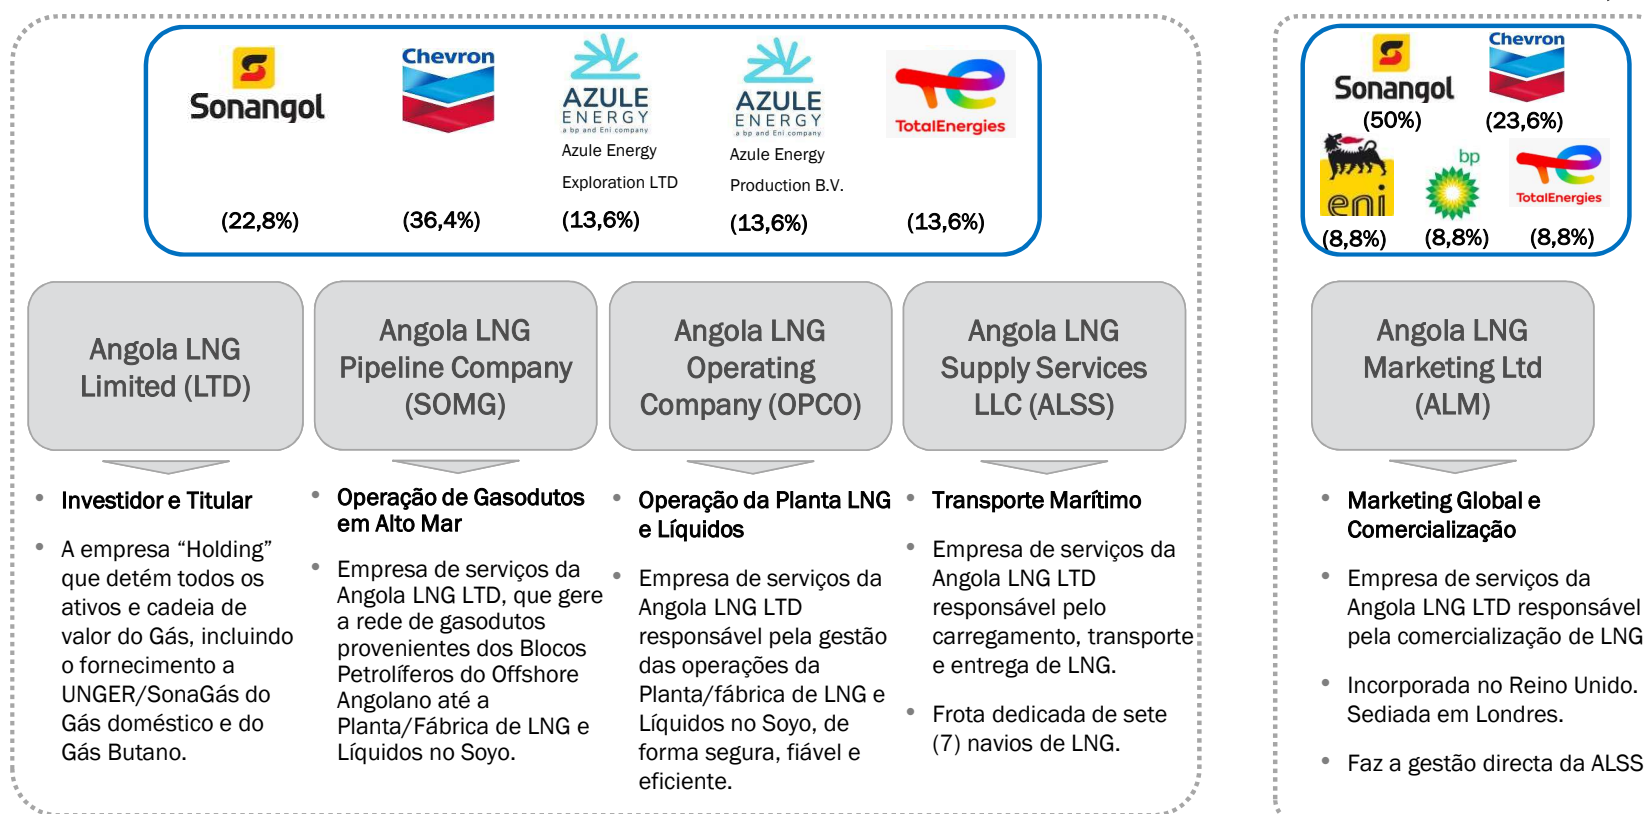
Sonangol
(22,8%)

Chevron
(36,4%)

AZULE ENERGY
a bp and Eni company
Azule Energy Exploration LTD
(13,6%)

AZULE ENERGY
a bp and Eni company
Azule Energy Production B.V.
(13,6%)

TotalEnergies
(13,6%)

Sonangol
(50%)

Chevron
(23,6%)

eni
(8,8%)

bp
(8,8%)

TotalEnergies
(8,8%)

Angola LNG Limited (LTD)

Angola LNG Pipeline Company (SOMG)

Angola LNG Operating Company (OPCO)

Angola LNG Supply Services LLC (ALSS)

Angola LNG Marketing Ltd (ALM)

- **Investidor e Titular**
- A empresa “Holding” que detém todos os ativos e cadeia de valor do Gás, incluindo o fornecimento a UNGER/SonaGás do Gás doméstico e do Gás Butano.

- **Operação de Gasodutos em Alto Mar**
- Empresa de serviços da Angola LNG LTD, que gere a rede de gasodutos provenientes dos Blocos Petrolíferos do Offshore Angolano até a Planta/Fábrica de LNG e Líquidos no Soyo.

- **Operação da Planta LNG e Líquidos**
- Empresa de serviços da Angola LNG LTD responsável pela gestão das operações da Planta/fábrica de LNG e Líquidos no Soyo, de forma segura, fiável e eficiente.

- **Transporte Marítimo**
- Empresa de serviços da Angola LNG LTD responsável pelo carregamento, transporte e entrega de LNG.
- Frota dedicada de sete (7) navios de LNG.

- **Marketing Global e Comercialização**
- Empresa de serviços da Angola LNG LTD responsável pela comercialização de LNG
- Incorporada no Reino Unido. Sediada em Londres.
- Faz a gestão directa da ALSS